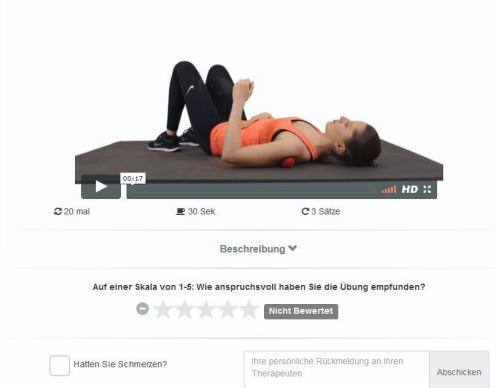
00:17

HD

20 mal

30 Sek.

3 Sätze

Beschreibung

Auf einer Skala von 1-5: Wie anspruchsvoll haben Sie die Übung empfunden?

Nicht Bewertet

Hatten Sie Schmerzen?

Ihre persönliche Rückmeldung an Ihren Therapeuten

Abschicken